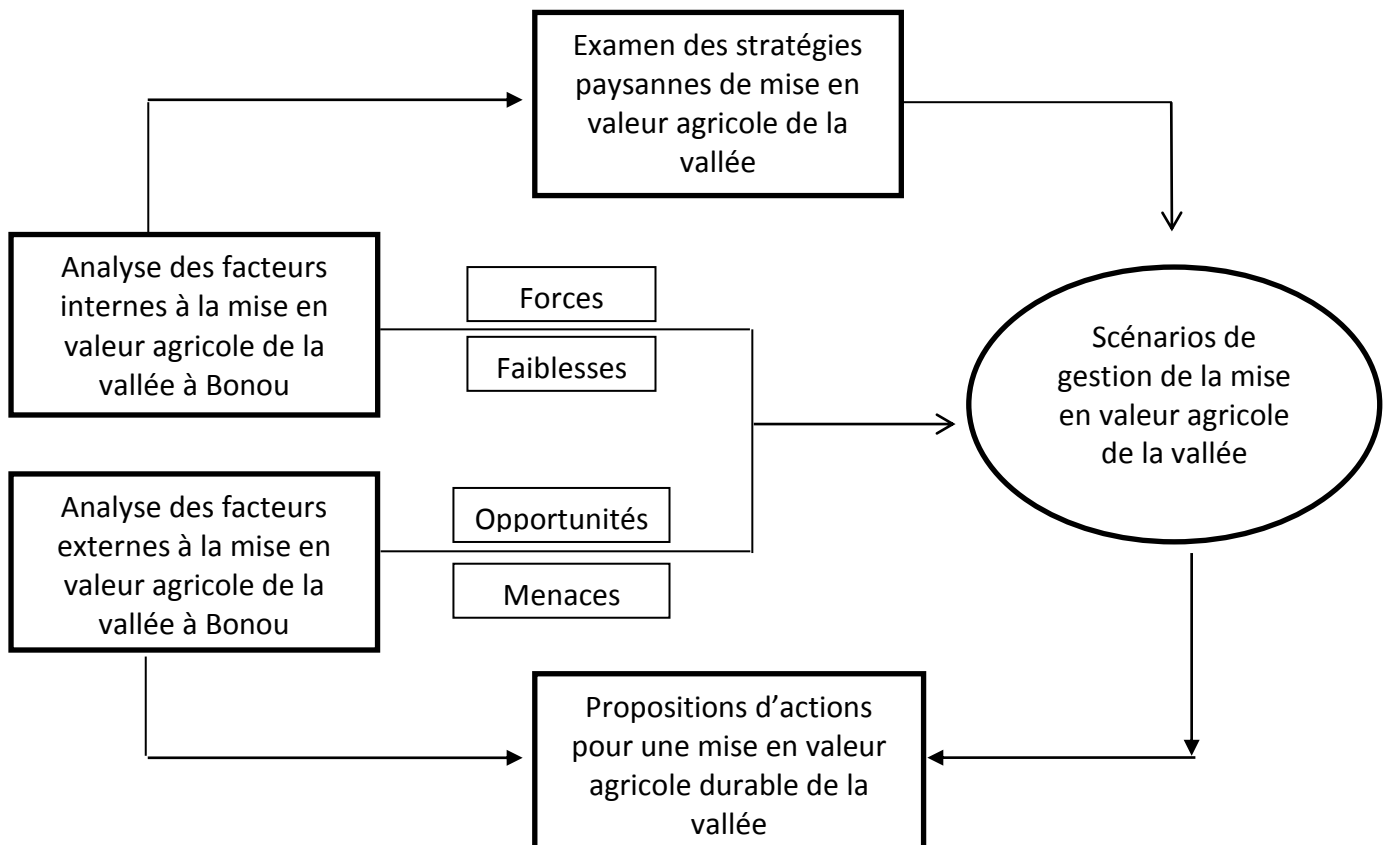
Examen des stratégies paysannes de mise en valeur agricole de la vallée

Analyse des facteurs internes à la mise en valeur agricole de la vallée à Bonou

Forces

Faiblesses

Scénarios de gestion de la mise en valeur agricole de la vallée

Analyse des facteurs externes à la mise en valeur agricole de la vallée à Bonou

Opportunités

Menaces

Propositions d'actions pour une mise en valeur agricole durable de la vallée